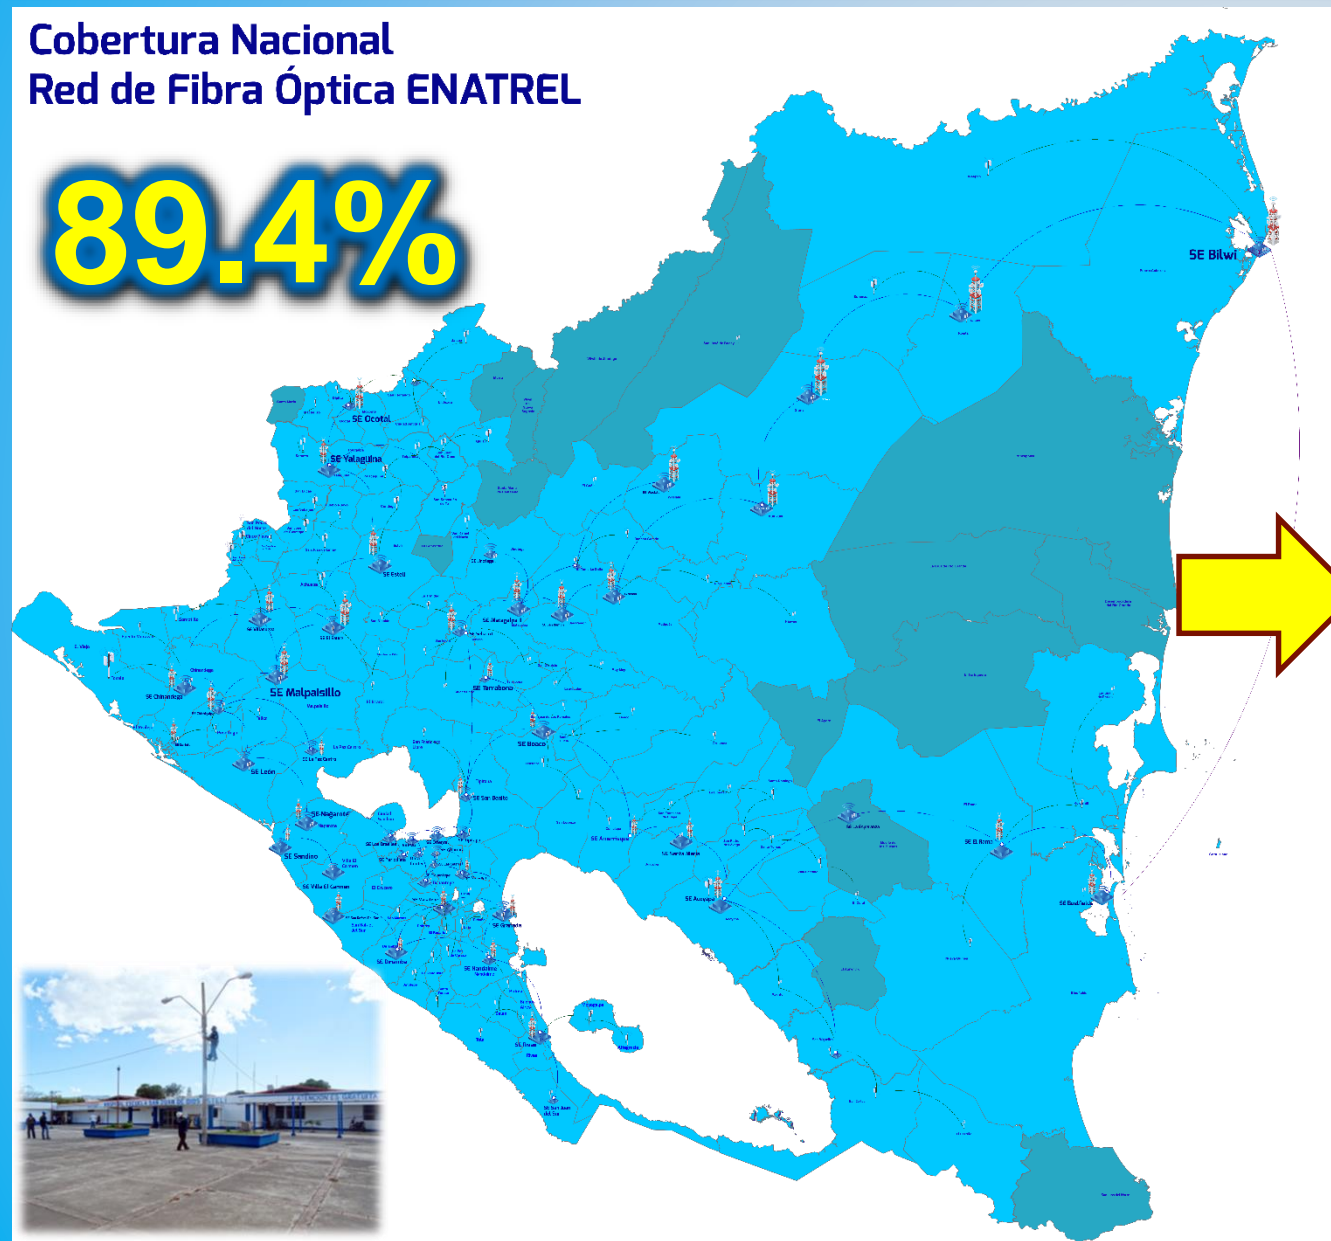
Cobertura Nacional
Red de Fibra Óptica ENATREL

89.4%

SE Bilwi

SE Ocotal

SE Yalaguina

SE Estelí

SE Matagalpa

SE Malpaisillo

SE Chinandega

SE León

SE Tipitapa

SE Boaco

SE San Benito

SE Nagarote

SE Sandino

SE Villa El Carmen

SE Masaya

SE Granada

SE Diriamba

SE Nandaime

SE Rivas

SE Acoyapa

SE Juigalpa

SE El Rama

SE San Juan del Sur